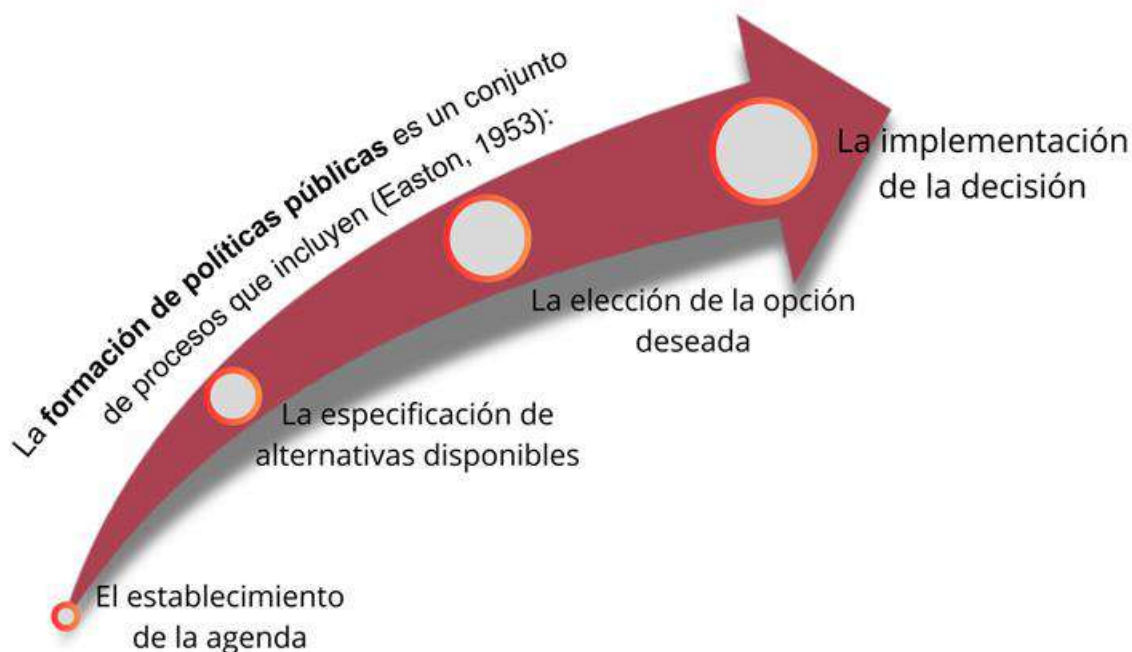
La **formación de políticas públicas** es un conjunto de procesos que incluyen (Easton, 1953):

El establecimiento de la agenda

La especificación de alternativas disponibles

La elección de la opción deseada

La implementación de la decisión